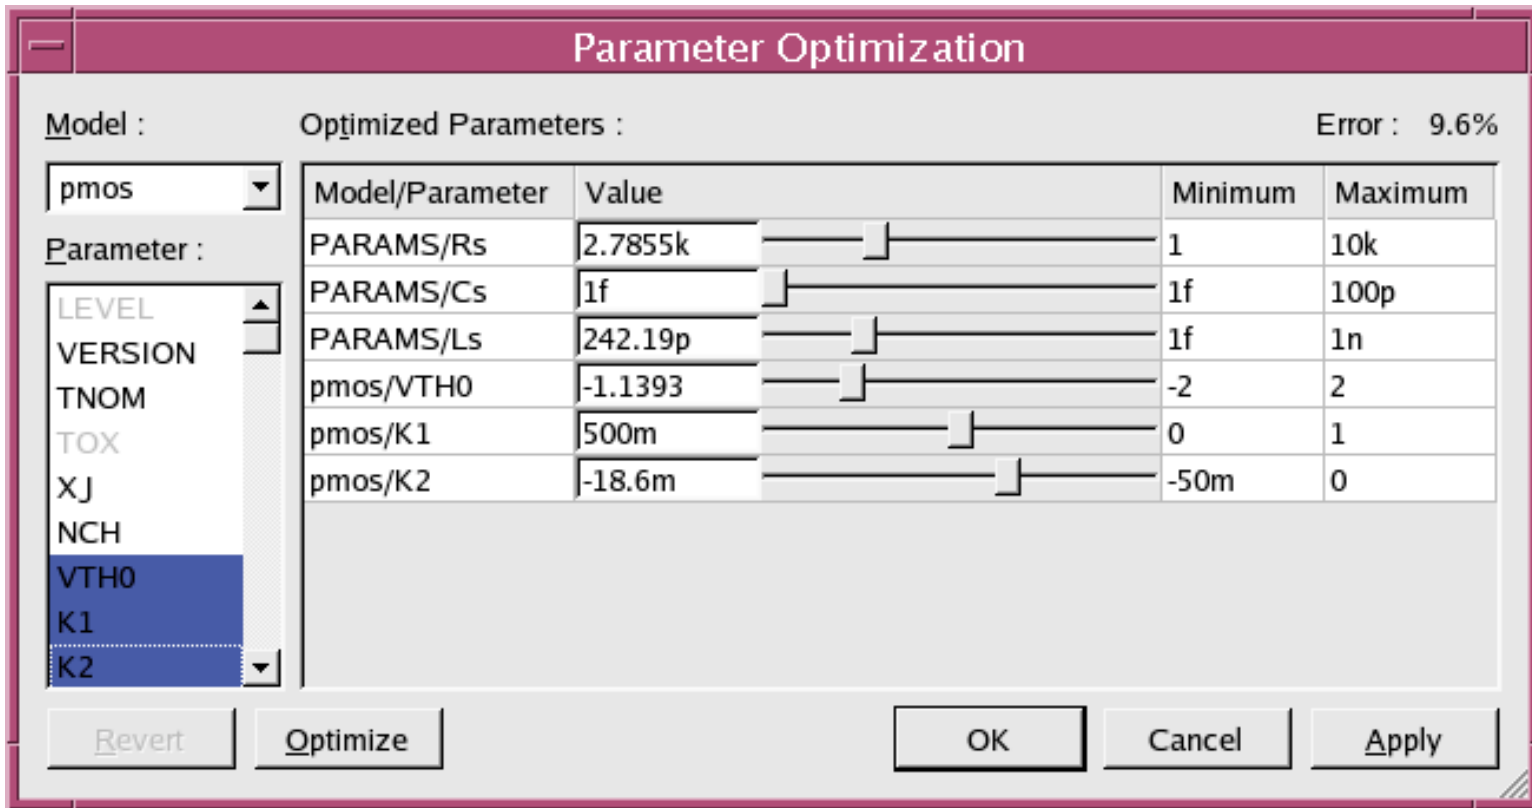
Parameter Optimization

Model :

pmos

Parameter :

LEVEL
VERSION
TNOM
TOX
XJ
NCH
VTH0
K1
K2

Optimized Parameters :

Error : 9.6%

| Model/Parameter | Value | Minimum | Maximum |
|---|---|---|---|
| PARAMS/Rs | 2.7855k | 1 | 10k |
| PARAMS/Cs | 1f | 1f | 100p |
| PARAMS/Ls | 242.19p | 1f | 1n |
| pmos/VTH0 | -1.1393 | -2 | 2 |
| pmos/K1 | 500m | 0 | 1 |
| pmos/K2 | -18.6m | -50m | 0 |

Revert
Optimize
OK
Cancel
Apply